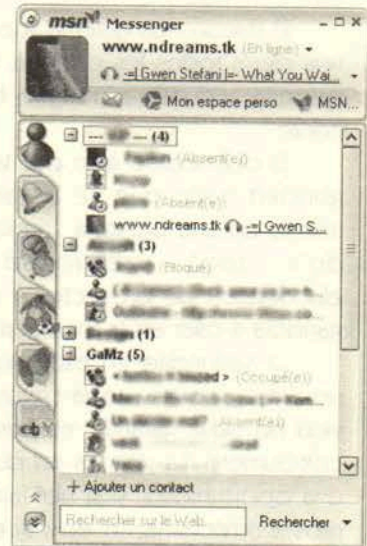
msn Messenger

www.ndreams.tk (En ligne)

-=| Gwen Stefani |=- What You Wai...

Mon espace perso MSN...

--- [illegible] --- (4)

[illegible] (Absent(e))

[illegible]

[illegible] (Absent(e))

www.ndreams.tk -=| Gwen S...

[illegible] (3)

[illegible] (Bloqué)

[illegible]

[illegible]

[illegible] (1)

GaMz (5)

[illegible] (Occupé(e))

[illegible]

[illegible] (Absent(e))

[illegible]

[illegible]

+ Ajouter un contact

Rechercher sur le Web

Rechercher